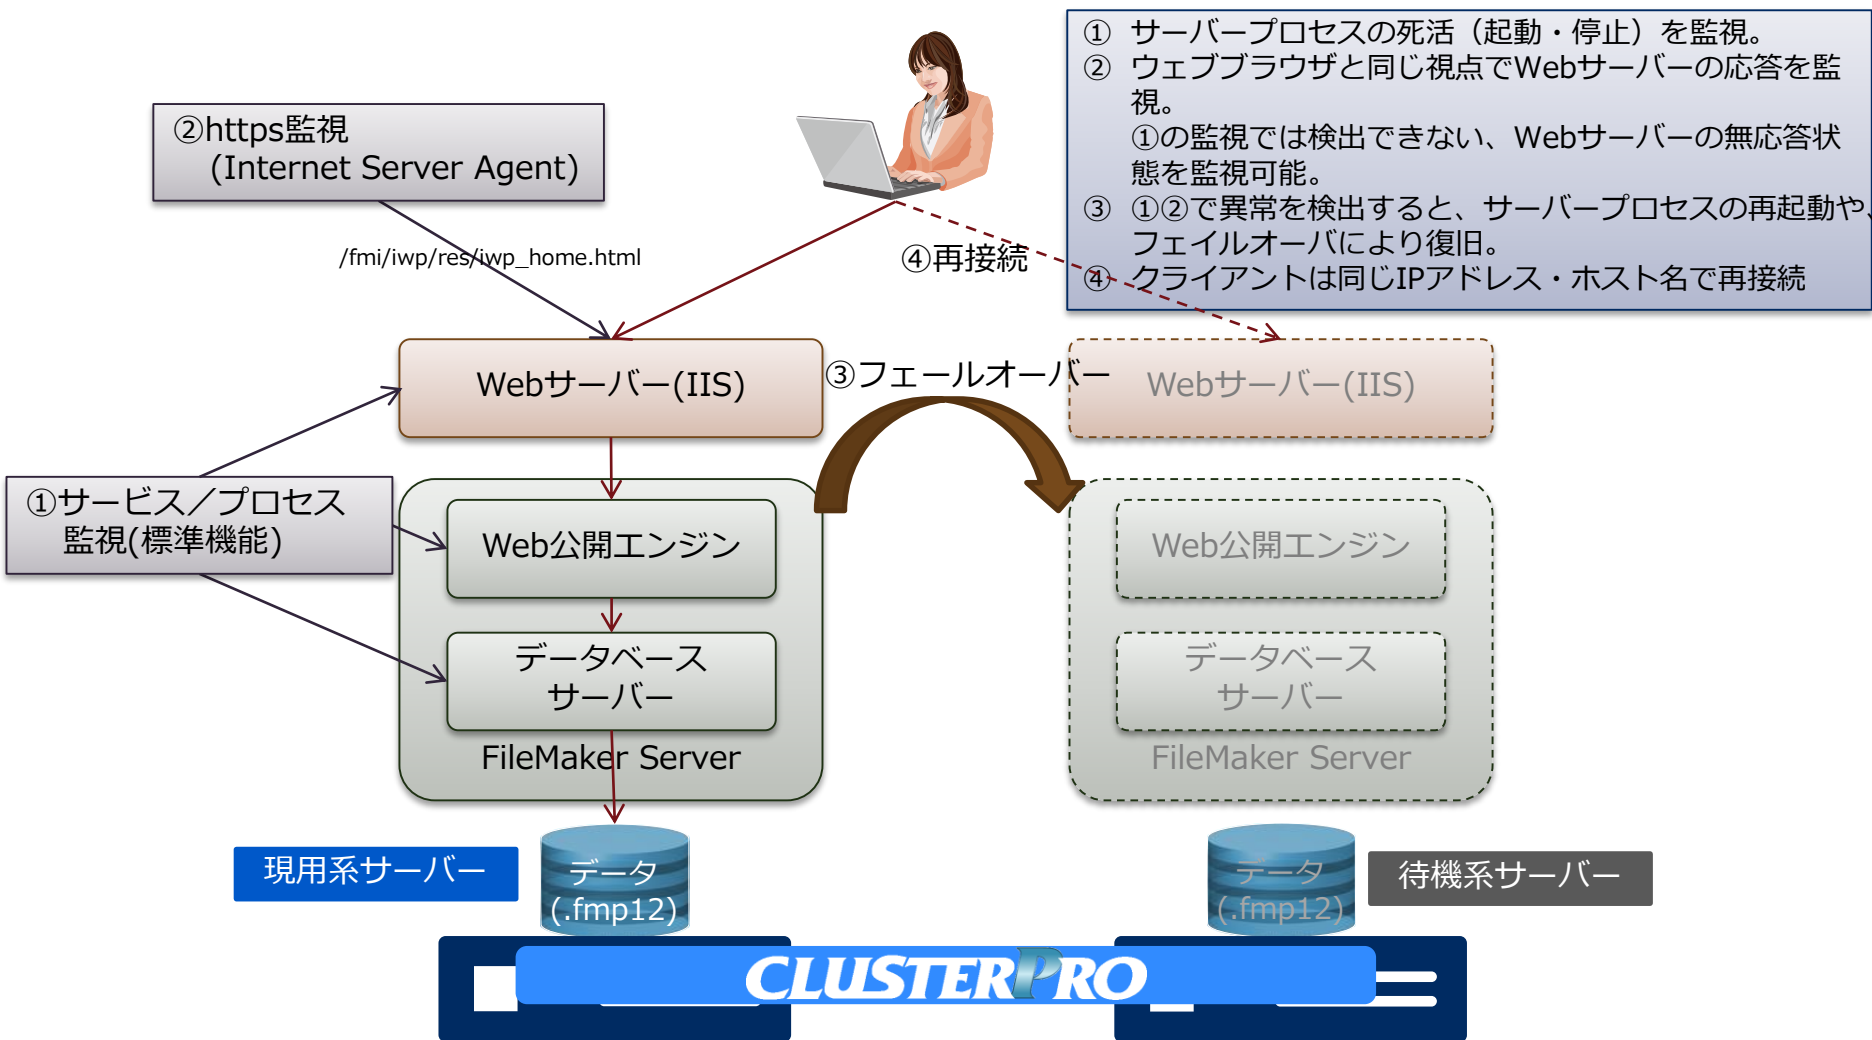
① サーバープロセスの死活（起動・停止）を監視。
② ウェブブラウザと同じ視点でWebサーバーの応答を監視。
①の監視では検出できない、Webサーバーの無応答状態を監視可能。
③ ①②で異常を検出すると、サーバープロセスの再起動や、フェイルオーバにより復旧。
④ クライアントは同じIPアドレス・ホスト名で再接続

②https監視
(Internet Server Agent)

/fmi/iwp/res/iwp_home.html

④再接続

Webサーバー(IIS)

③フェールオーバー

Webサーバー(IIS)

①サービス／プロセス監視(標準機能)

Web公開エンジン

データベースサーバー

FileMaker Server

Web公開エンジン

データベースサーバー

FileMaker Server

現用系サーバー

データ
(.fmp12)

データ
(.fmp12)

待機系サーバー

CLUSTERPRO